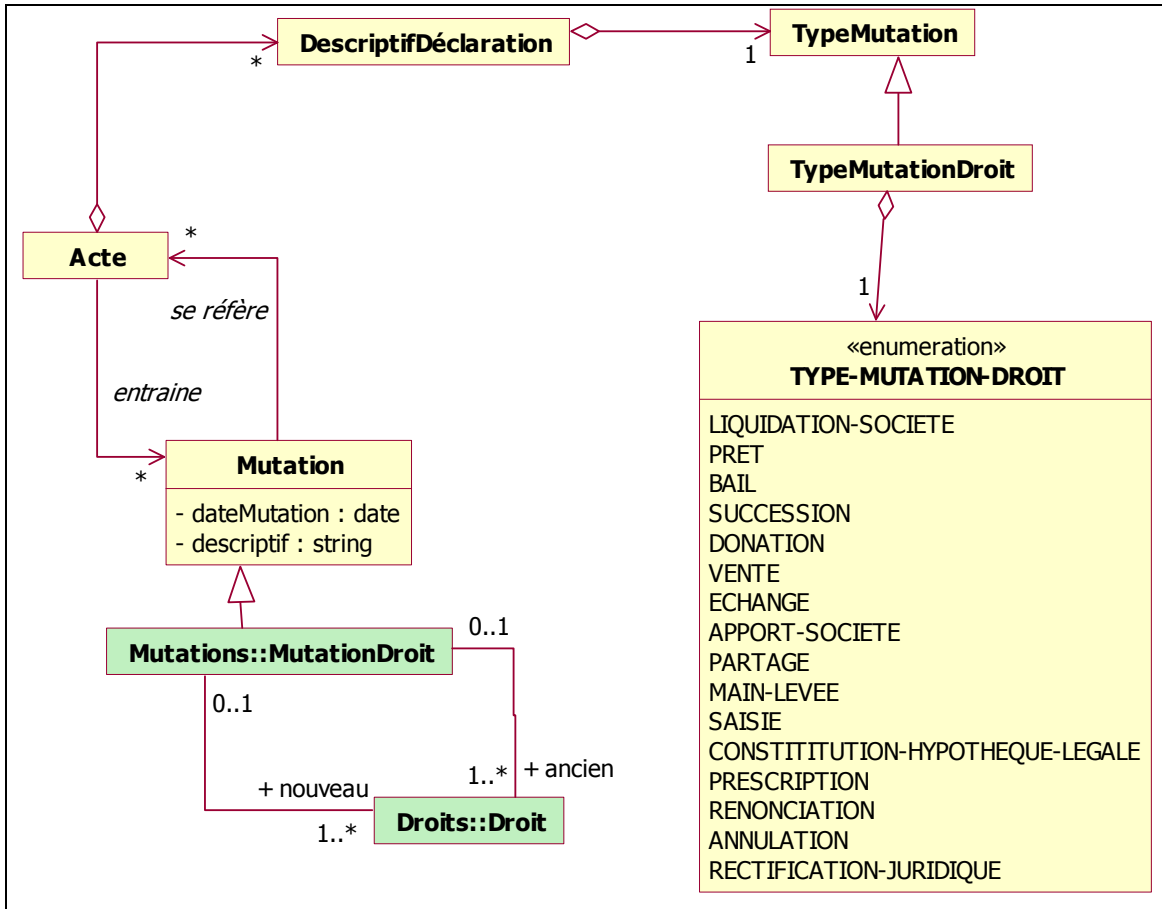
DescriptifDéclaration

*

1

TypeMutation

TypeMutationDroit

Acte

*

se réfère

entraine

1

«enumeration»
TYPE-MUTATION-DROIT

LIQUIDATION-SOCIETE
PRET
BAIL
SUCCESSION
DONATION
VENTE
ECHANGE
APPORT-SOCIETE
PARTAGE
MAIN-LEVEE
SAISIE
CONSTITITUTION-HYPOTHEQUE-LEGALE
PRESCRIPTION
RENONCIATION
ANNULATION
RECTIFICATION-JURIDIQUE

*

Mutation

- dateMutation : date
- descriptif : string

Mutations::MutationDroit

0..1

0..1

1..*

+ ancien

+ nouveau

1..*

Droits::Droit